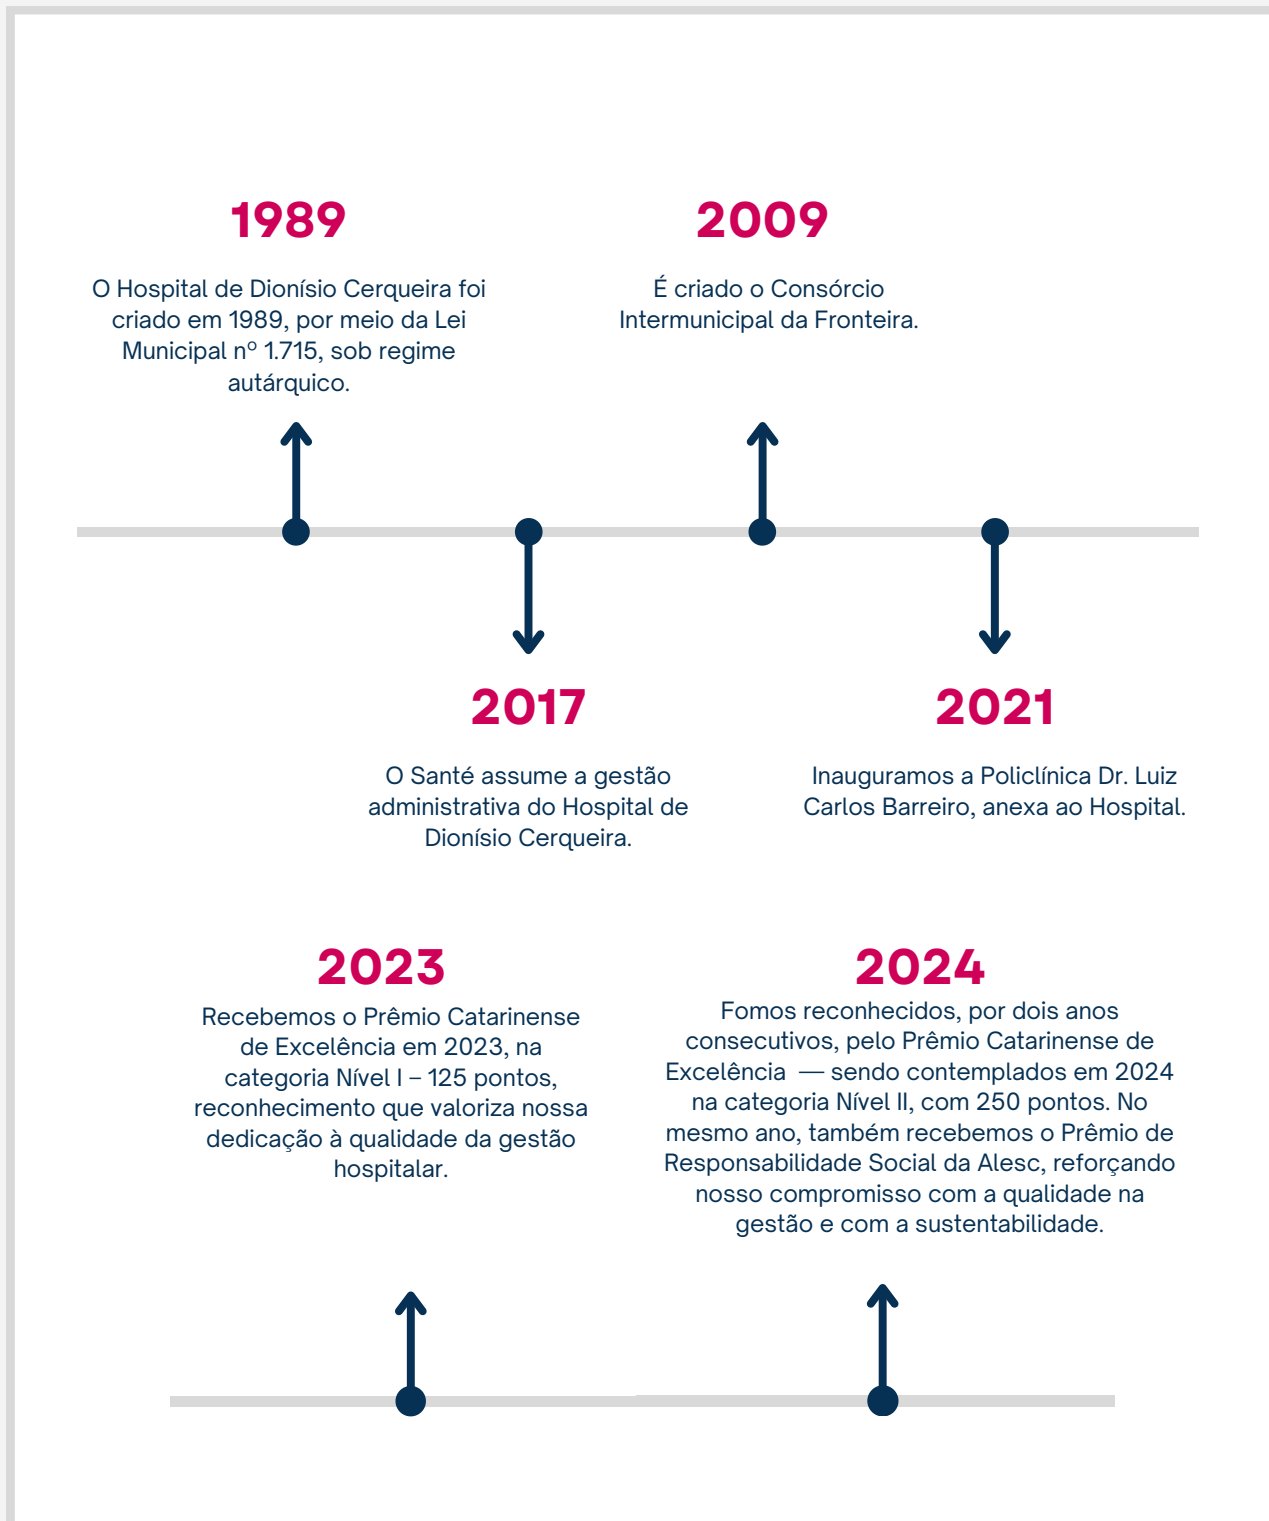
1989

O Hospital de Dionísio Cerqueira foi criado em 1989, por meio da Lei Municipal nº 1.715, sob regime autárquico.

2009

É criado o Consórcio Intermunicipal da Fronteira.

2017

O Santé assume a gestão administrativa do Hospital de Dionísio Cerqueira.

2021

Inauguramos a Policlínica Dr. Luiz Carlos Barreiro, anexa ao Hospital.

2023

Recebemos o Prêmio Catarinense de Excelência em 2023, na categoria Nível I – 125 pontos, reconhecimento que valoriza nossa dedicação à qualidade da gestão hospitalar.

2024

Fomos reconhecidos, por dois anos consecutivos, pelo Prêmio Catarinense de Excelência — sendo contemplados em 2024 na categoria Nível II, com 250 pontos. No mesmo ano, também recebemos o Prêmio de Responsabilidade Social da Alesc, reforçando nosso compromisso com a qualidade na gestão e com a sustentabilidade.